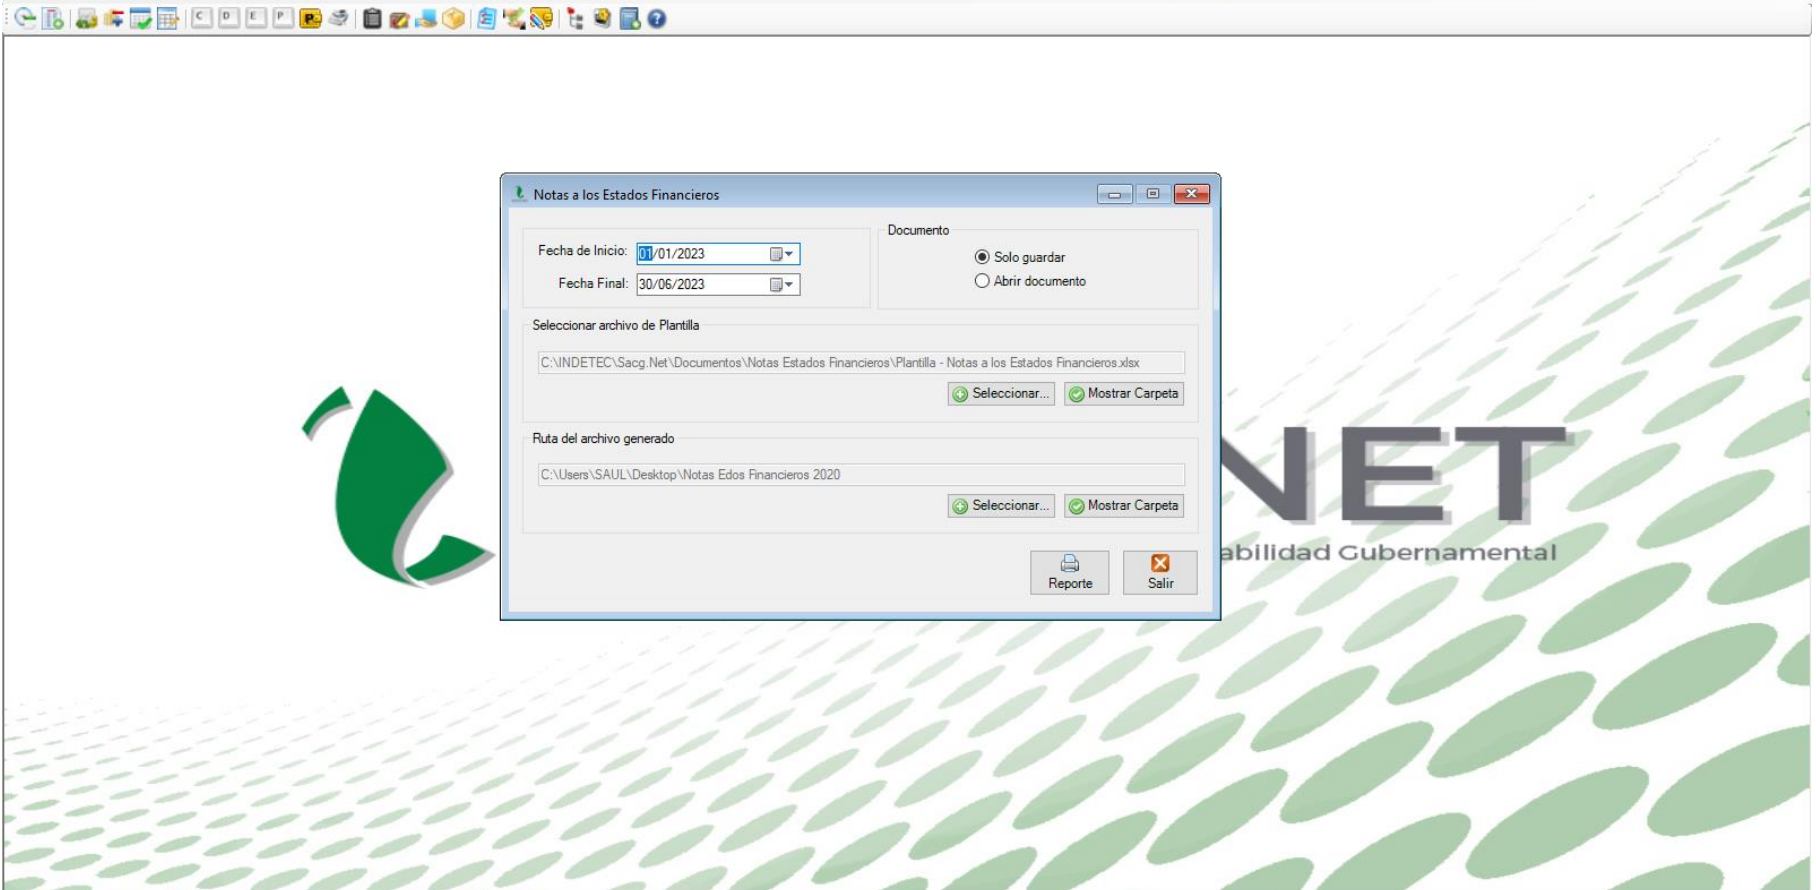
C D E P

Notas a los Estados Financieros

Fecha de Inicio: 01/01/2023
Fecha Final: 30/06/2023

Documento
Solo guardar
Abrir documento

Seleccionar archivo de Plantilla
C:\INDETEC\Sacg.Net\Documentos\Notas Estados Financieros\Plantilla - Notas a los Estados Financieros.xlsx
Seleccionar...
Mostrar Carpeta

Ruta del archivo generado
C:\Users\SAUL\Desktop\Notas Edos Financieros 2020
Seleccionar...
Mostrar Carpeta

Reporte
Salir

NET
abilidad Gubernamental